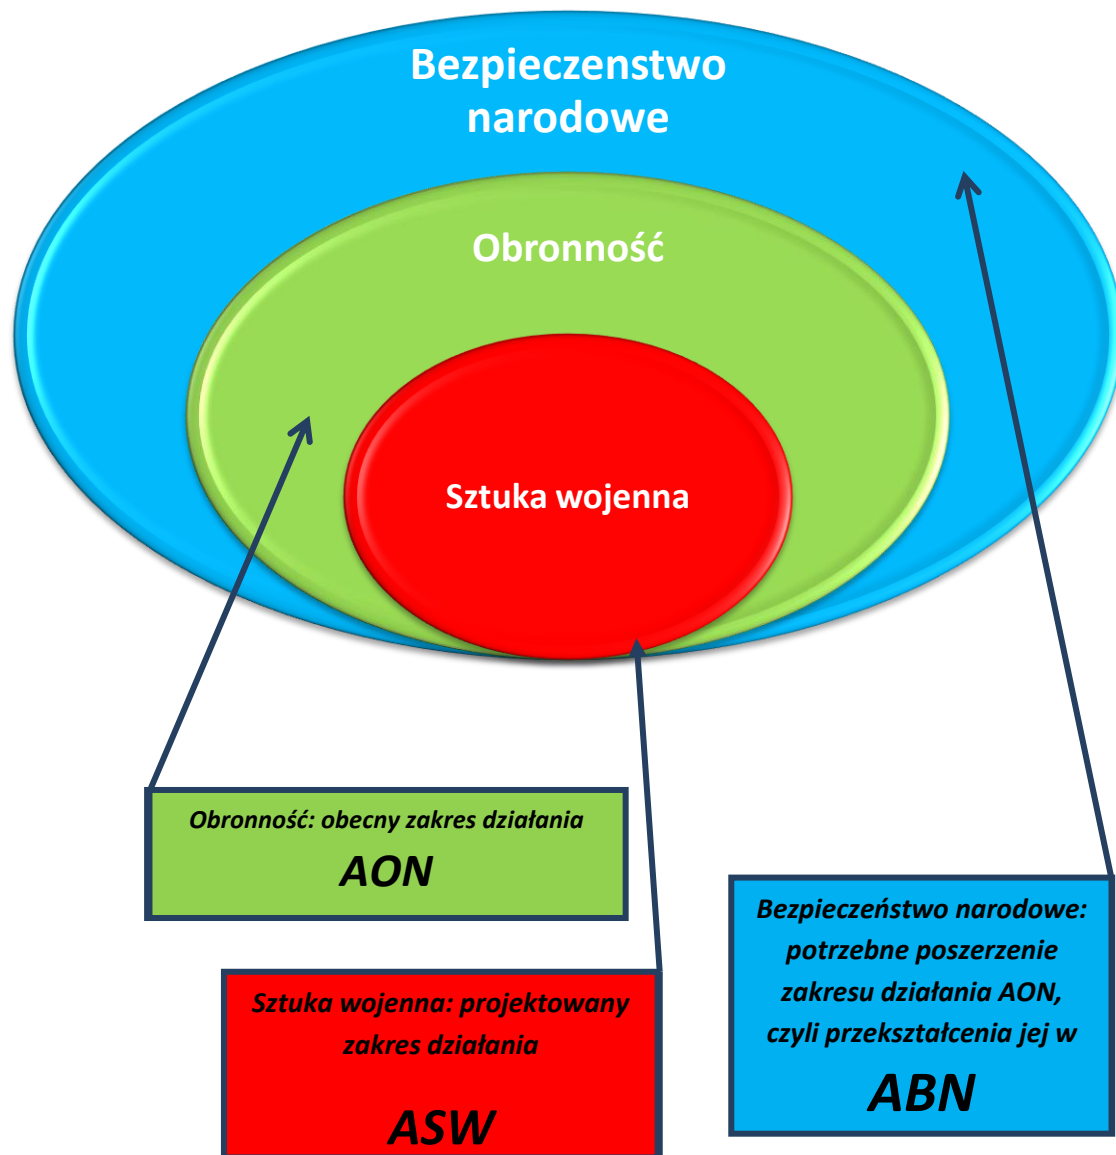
Bezpieczenstwo narodowe

Obronność

Sztuka wojenna

Obronność: obecny zakres działania

AON

Sztuka wojenna: projektowany zakres działania

ASW

Bezpieczeństwo narodowe: potrzebne poszerzenie zakresu działania AON, czyli przekształcenia jej w

ABN